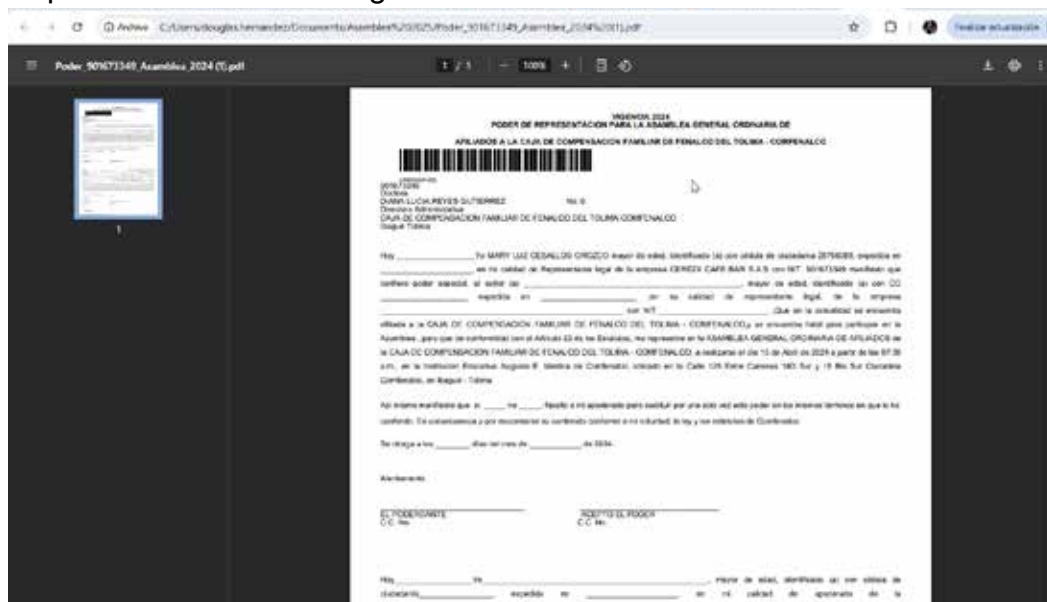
Archivo C:/Users/douglas.hernandez/Documents/Asamblea%202025/Poder_901673349_Asamblea_2024%20(1).pdf

Finalizar actualización

Poder_901673349_Asamblea_2024 (1).pdf

1 / 1 — 100% +

1

VIGENCIA 2024
PODER DE REPRESENTACION PARA LA ASAMBLEA GENERAL ORDINARIA DE

AFILIADOS A LA CAJA DE COMPENSACION FAMILIAR DE FENALCO DEL TOLIMA - COMFENALCO

901673349
Doctora
DIANA LUCIA REYES GUTIERREZ No. 6
Directora Administrativa
CAJA DE COMPENSACION FAMILIAR DE FENALCO DEL TOLIMA COMFENALCO
Ibagué Tolima

Hoy ________ Yo MARY LUZ CEBALLOS OROZCO mayor de edad, identificado (a) con cédula de ciudadanía 28754085, expedida en ________ en mi calidad de Representante legal de la empresa CEREZA CAFE BAR S.A.S con NIT. 901673349 manifiesto que confiero poder especial, al señor (a) ________, mayor de edad, identificado (a) con CC ________ expedida en ________ en su calidad de representante legal, de la empresa ________ con NIT ________ Que en la actualidad se encuentra afiliada a la CAJA DE COMPENSACION FAMILIAR DE FENALCO DEL TOLIMA - COMFENALCO, y se encuentre hábil para participar en la Asamblea, para que de conformidad con el Artículo 22 de los Estatutos, me represente en la ASAMBLEA GENERAL ORDINARIA DE AFILIADOS de la CAJA DE COMPENSACION FAMILIAR DE FENALCO DEL TOLIMA - COMFENALCO, a realizarse el día 15 de Abril de 2024 a partir de las 07:30 a.m., en la Institución Educativa Augusto E. Medina de Comfenalco, ubicado en la Calle 125 Entre Carreras 14D Sur y 15 Bis Sur Ciudadela Comfenalco, en Ibagué - Tolima.

Así mismo manifiesto que si ____ no ____ faculto a mi apoderado para sustituir por una sola vez este poder en los mismos términos en que le fue conferido. En consecuencia y por encontrarse su contenido conforme a mi voluntad, la ley y los estatutos de Comfenalco.

Se otorga a los ______ días del mes de ________ de 2024.

Atentamente,

EL PODERDANTE
C.C. No.

ACEPTO EL PODER
C.C. No.

Hoy ________ Yo ________, mayor de edad, identificado (a) con cédula de ciudadanía ________ expedida en ________ en mi calidad de apoderado de la